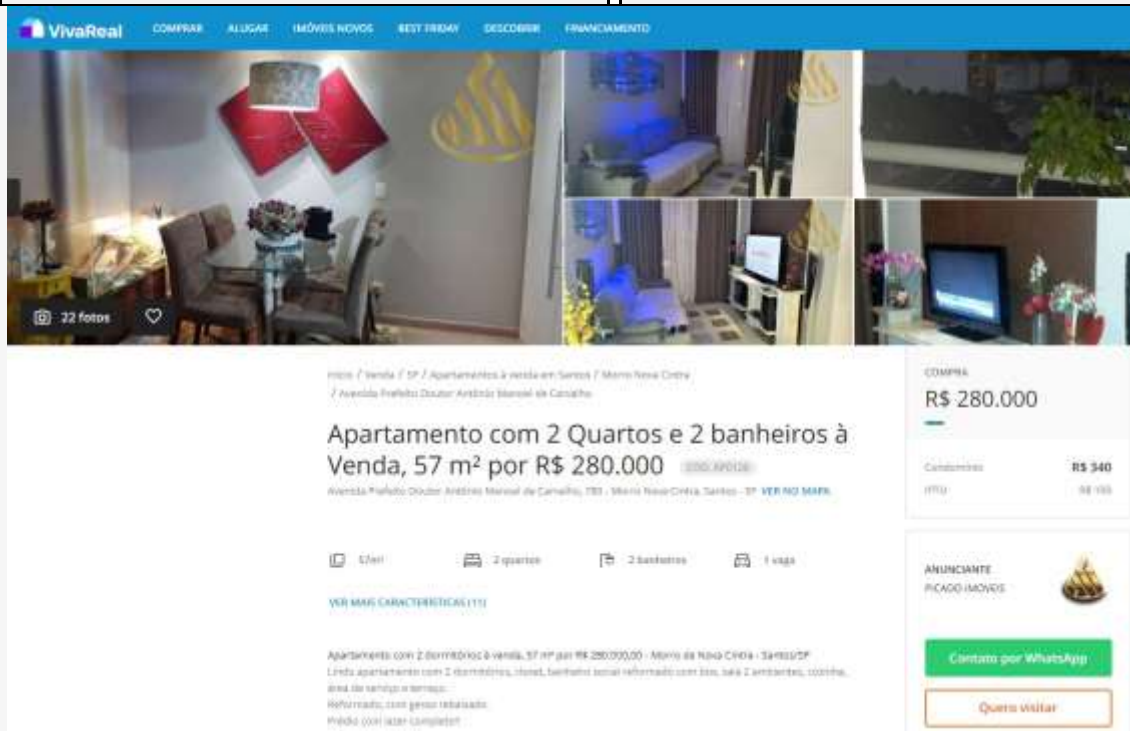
VivaReal COMPRAR ALUGAR IMÓVEIS NOVOS BEST FRIDAY DESCOBRIR FINANCIAMENTO

22 fotos

Início / Venda / SP / Apartamentos à venda em Santos / Morro Nova Cintra / Avenida Prefeito Doutor Antônio Manoel de Carvalho

Apartamento com 2 Quartos e 2 banheiros à Venda, 57 m² por R$ 280.000 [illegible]

Avenida Prefeito Doutor Antônio Manoel de Carvalho, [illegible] - Morro Nova Cintra, Santos - SP VER NO MAPA

57m² 2 quartos 2 banheiros 1 vaga

VER MAIS CARACTERÍSTICAS (11)

Apartamento com 2 dormitórios à venda, 57 m² por R$ 280.000,00 - Morro da Nova Cintra - Santos/SP
Lindo apartamento com 2 dormitórios, closet, banheiro social reformado com box, sala 2 ambientes, cozinha, área de serviço e terraço.
Reformado, com gesso rebaixado.
Prédio com lazer completo!!

COMPRA
R$ 280.000

Condomínio R$ 340
IPTU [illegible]

ANUNCIANTE
PICADO IMÓVEIS

Contato por WhatsApp
Quero visitar